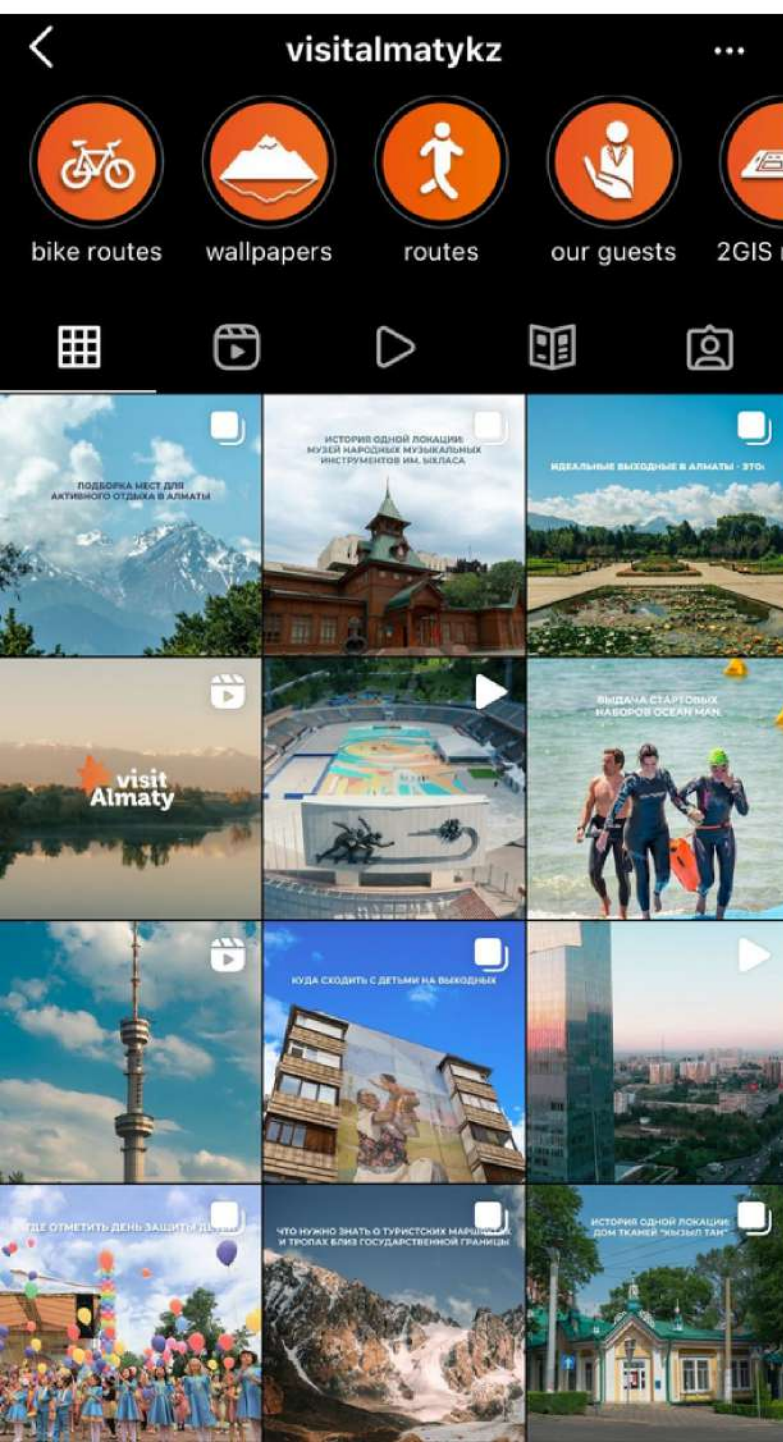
visitalmatykz

bike routes
wallpapers
routes
our guests
2GIS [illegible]

ПОДБОРКА МЕСТ ДЛЯ АКТИВНОГО ОТДЫХА В АЛМАТЫ

ИСТОРИЯ ОДНОЙ ЛОКАЦИИ: МУЗЕЙ НАРОДНЫХ МУЗЫКАЛЬНЫХ ИНСТРУМЕНТОВ ИМ. ЫХЛАСА

ИДЕАЛЬНЫЕ ВЫХОДНЫЕ В АЛМАТЫ - ЭТО:

visit Almaty

ВЫДАЧА СТАРТОВЫХ НАБОРОВ OCEAN MAN.

КУДА СХОДИТЬ С ДЕТЬМИ НА ВЫХОДНЫХ

ГДЕ ОТМЕТИТЬ ДЕНЬ ЗАЩИТЫ ДЕТЕЙ

ЧТО НУЖНО ЗНАТЬ О ТУРИСТСКИХ МАРШРУТАХ И ТРОПАХ БЛИЗ ГОСУДАРСТВЕННОЙ ГРАНИЦЫ

ИСТОРИЯ ОДНОЙ ЛОКАЦИИ: ДОМ ТКАНЕЙ "КЫЗЫЛ ТАН"